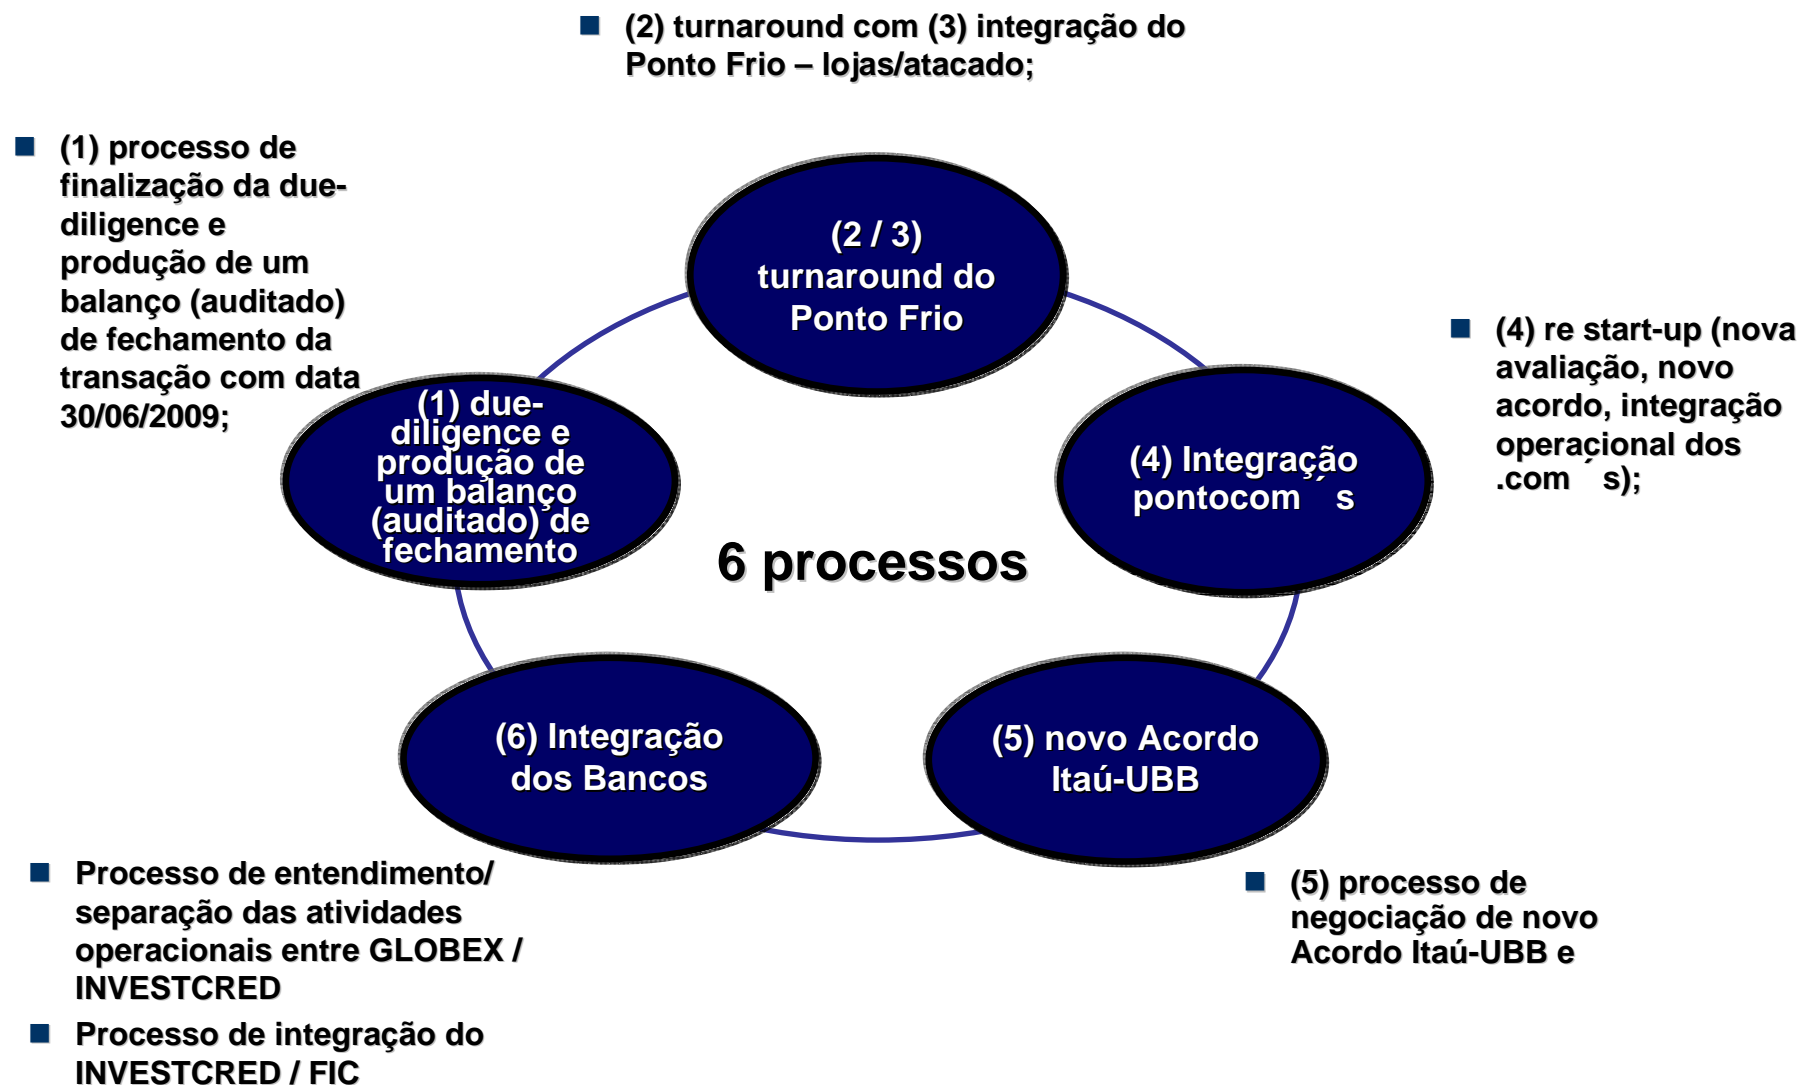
(2) turnaround com (3) integração do Ponto Frio – lojas/atacado;

(1) processo de finalização da due-diligence e produção de um balanço (auditado) de fechamento da transação com data 30/06/2009;

(2 / 3) turnaround do Ponto Frio

(4) re start-up (nova avaliação, novo acordo, integração operacional dos .com ´s);

(1) due-diligence e produção de um balanço (auditado) de fechamento

(4) Integração pontocom ´s

6 processos

(6) Integração dos Bancos

(5) novo Acordo Itaú-UBB

Processo de entendimento/ separação das atividades operacionais entre GLOBEX / INVESTCRED

Processo de integração do INVESTCRED / FIC

(5) processo de negociação de novo Acordo Itaú-UBB e